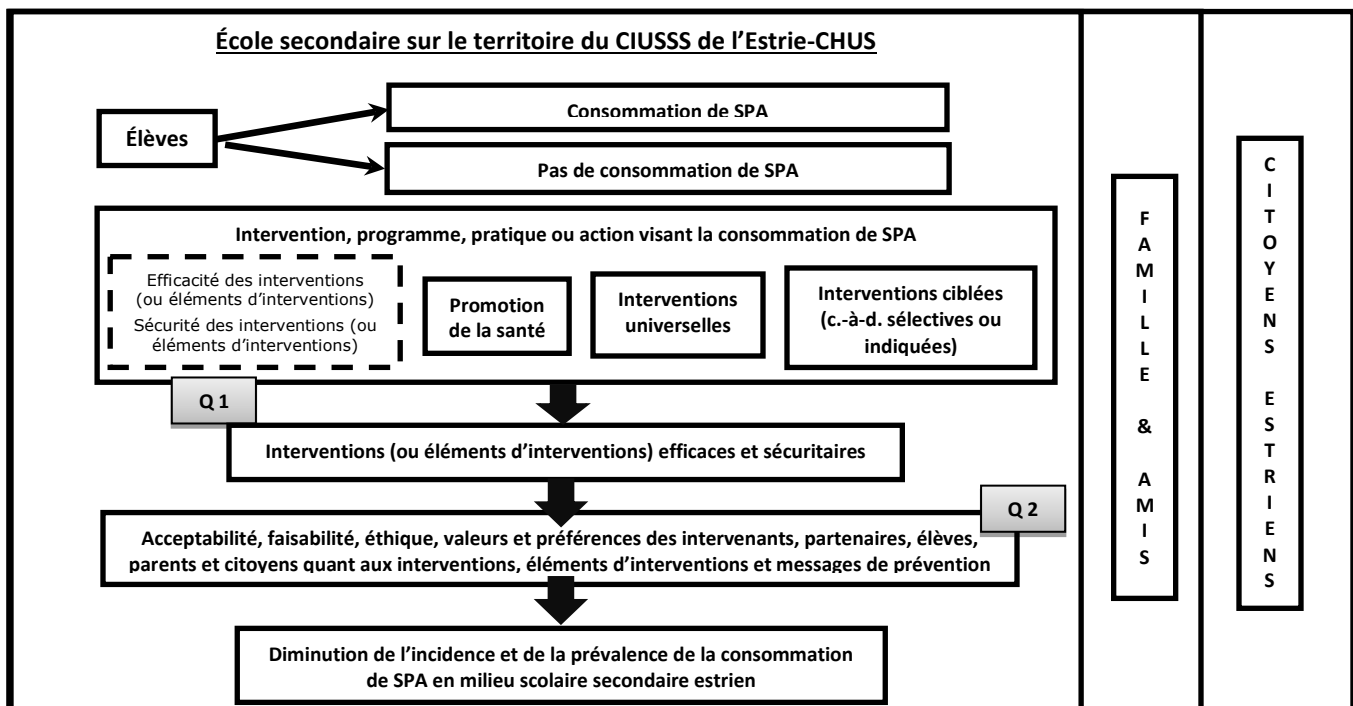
École secondaire sur le territoire du CIUSSS de l'Estrie-CHUS

Élèves

Consommation de SPA

Pas de consommation de SPA

Intervention, programme, pratique ou action visant la consommation de SPA

Efficacité des interventions (ou éléments d'interventions)
Sécurité des interventions (ou éléments d'interventions)

Promotion de la santé

Interventions universelles

Interventions ciblées (c.-à-d. sélectives ou indiquées)

Q 1

Interventions (ou éléments d'interventions) efficaces et sécuritaires

Q 2

Acceptabilité, faisabilité, éthique, valeurs et préférences des intervenants, partenaires, élèves, parents et citoyens quant aux interventions, éléments d'interventions et messages de prévention

Diminution de l'incidence et de la prévalence de la consommation de SPA en milieu scolaire secondaire estrien

FAMILLE & AMIS

CITOYENS ESTRIENS